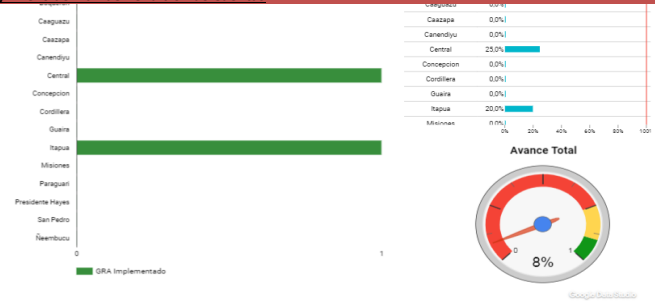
Caaguazu
Caazapa
Canendiyu
Central
Concepcion
Cordillera
Guaira
Itapua
Misiones
Paraguari
Presidente Hayes
San Pedro
Ñeembucu

0
1

GRA Implementado

| | |
|---|---|
| Caazapa | 0,0% |
| Canendiyu | 0,0% |
| Central | 25,0% |
| Concepcion | 0,0% |
| Cordillera | 0,0% |
| Guaira | 0,0% |
| Itapua | 20,0% |
| Misiones | 0,0% |

0% 20% 40% 60% 80% 100

Avance Total

0
1
8%

Google Data Studio